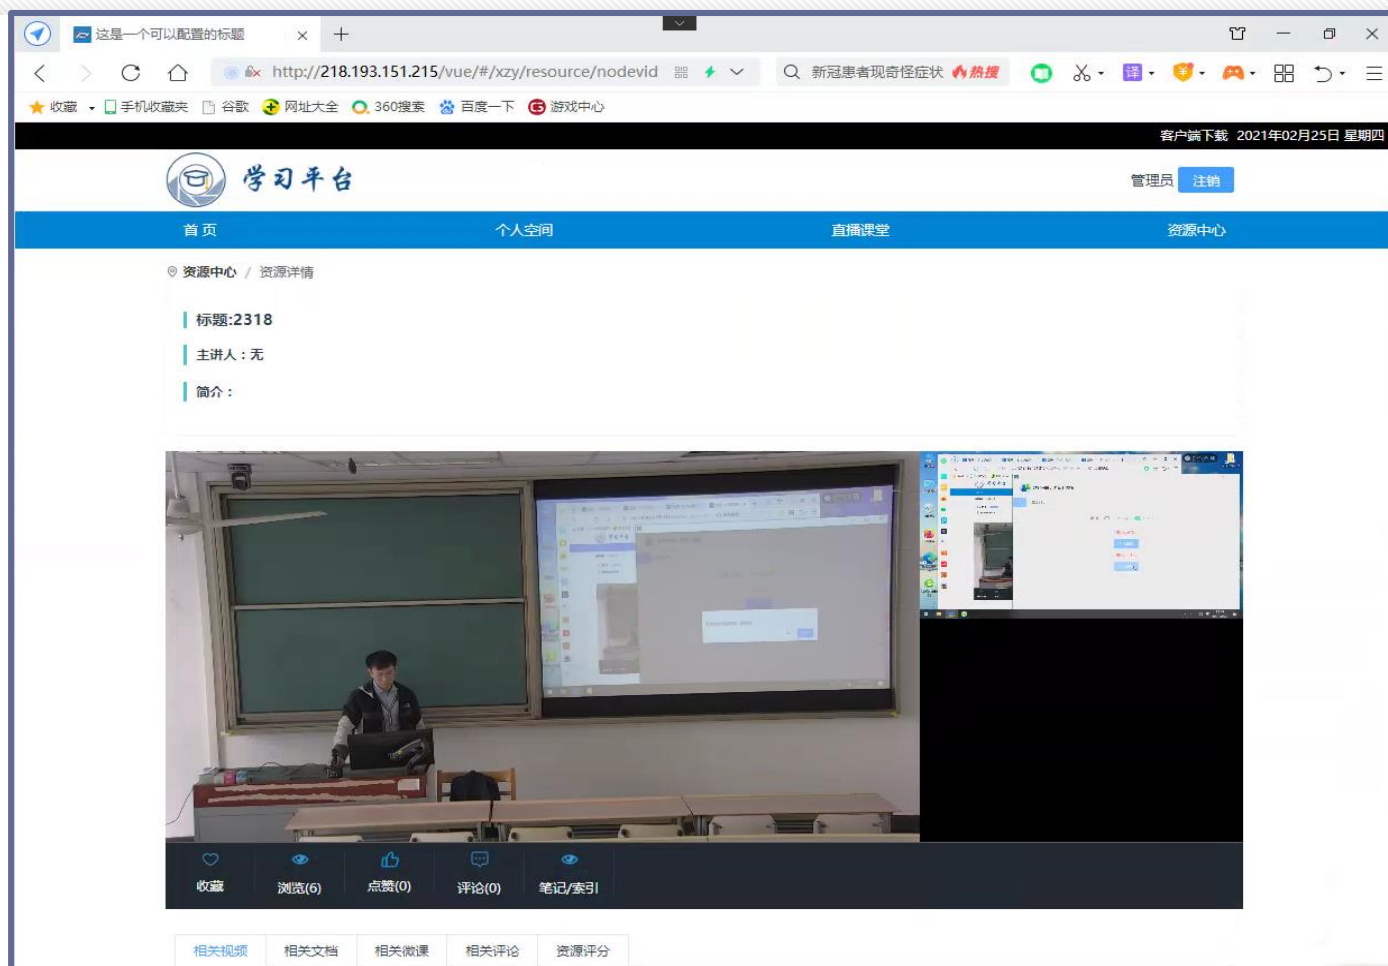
这是一个可以配置的标题

http://218.193.151.215/vue/#/xzy/resource/nodevid

新冠患者现奇怪症状 热搜

收藏 手机收藏夹 谷歌 网址大全 360搜索 百度一下 游戏中心

客户端下载 2021年02月25日 星期四

学习平台

管理员 注销

首页 个人空间 直播课堂 资源中心

资源中心 / 资源详情

标题:2318

主讲人：无

简介：

收藏 浏览(6) 点赞(0) 评论(0) 笔记/索引

相关视频 相关文档 相关微课 相关评论 资源评分